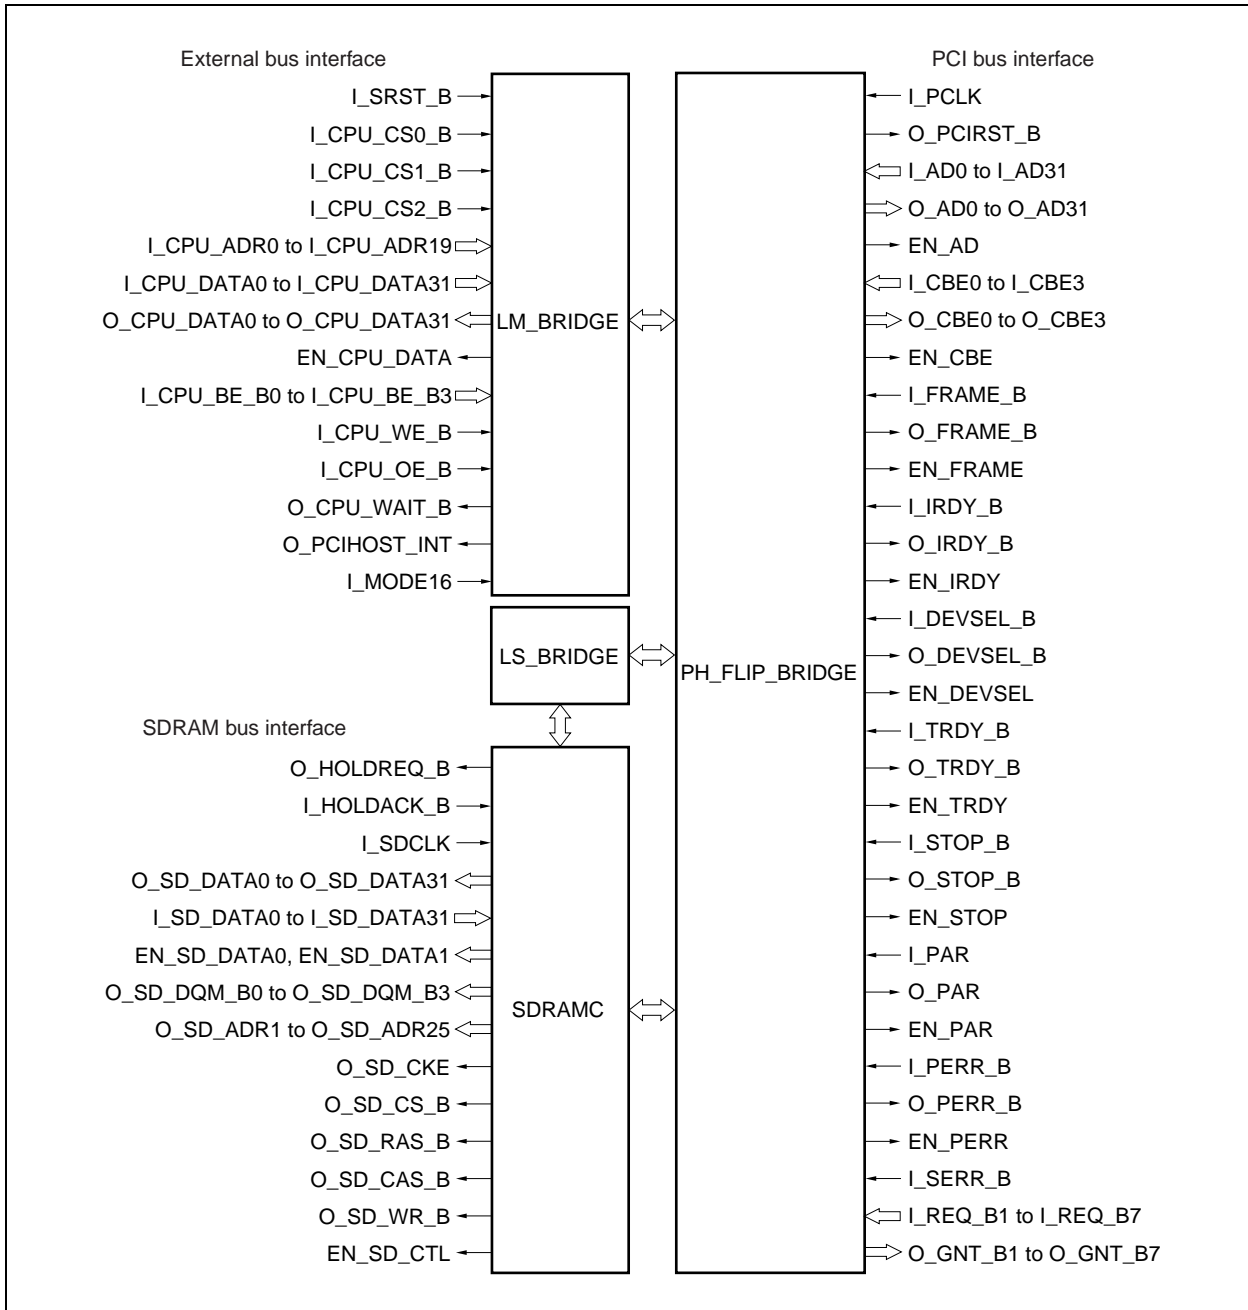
External bus interface

I_SRST_B
I_CPU_CS0_B
I_CPU_CS1_B
I_CPU_CS2_B
I_CPU_ADR0 to I_CPU_ADR19
I_CPU_DATA0 to I_CPU_DATA31
O_CPU_DATA0 to O_CPU_DATA31
EN_CPU_DATA
I_CPU_BE_B0 to I_CPU_BE_B3
I_CPU_WE_B
I_CPU_OE_B
O_CPU_WAIT_B
O_PCIHOST_INT
I_MODE16

LM_BRIDGE

LS_BRIDGE

SDRAM bus interface

O_HOLDREQ_B
I_HOLDACK_B
I_SDCLK
O_SD_DATA0 to O_SD_DATA31
I_SD_DATA0 to I_SD_DATA31
EN_SD_DATA0, EN_SD_DATA1
O_SD_DQM_B0 to O_SD_DQM_B3
O_SD_ADR1 to O_SD_ADR25
O_SD_CKE
O_SD_CS_B
O_SD_RAS_B
O_SD_CAS_B
O_SD_WR_B
EN_SD_CTL

SDRAMC

PH_FLIP_BRIDGE

PCI bus interface

I_PCLK
O_PCIRST_B
I_AD0 to I_AD31
O_AD0 to O_AD31
EN_AD
I_CBE0 to I_CBE3
O_CBE0 to O_CBE3
EN_CBE
I_FRAME_B
O_FRAME_B
EN_FRAME
I_IRDY_B
O_IRDY_B
EN_IRDY
I_DEVSEL_B
O_DEVSEL_B
EN_DEVSEL
I_TRDY_B
O_TRDY_B
EN_TRDY
I_STOP_B
O_STOP_B
EN_STOP
I_PAR
O_PAR
EN_PAR
I_PERR_B
O_PERR_B
EN_PERR
I_SERR_B
I_REQ_B1 to I_REQ_B7
O_GNT_B1 to O_GNT_B7